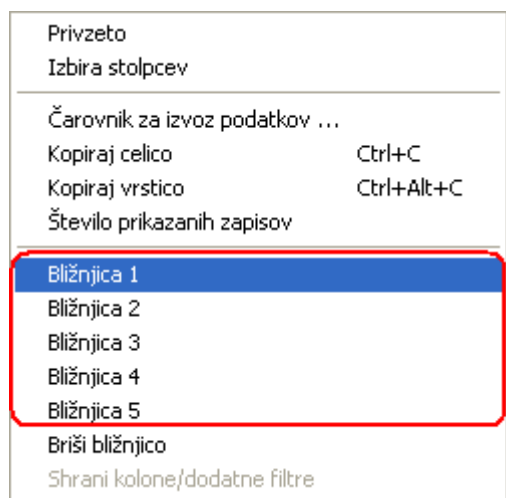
Privzeto
Izbira stolpcev

Čarovnik za izvoz podatkov ...
Kopiraj celico Ctrl+C
Kopiraj vrstico Ctrl+Alt+C
Število prikazanih zapisov

Bližnjica 1
Bližnjica 2
Bližnjica 3
Bližnjica 4
Bližnjica 5
Briši bližnjico
Shrani kolone/dodatne filtre